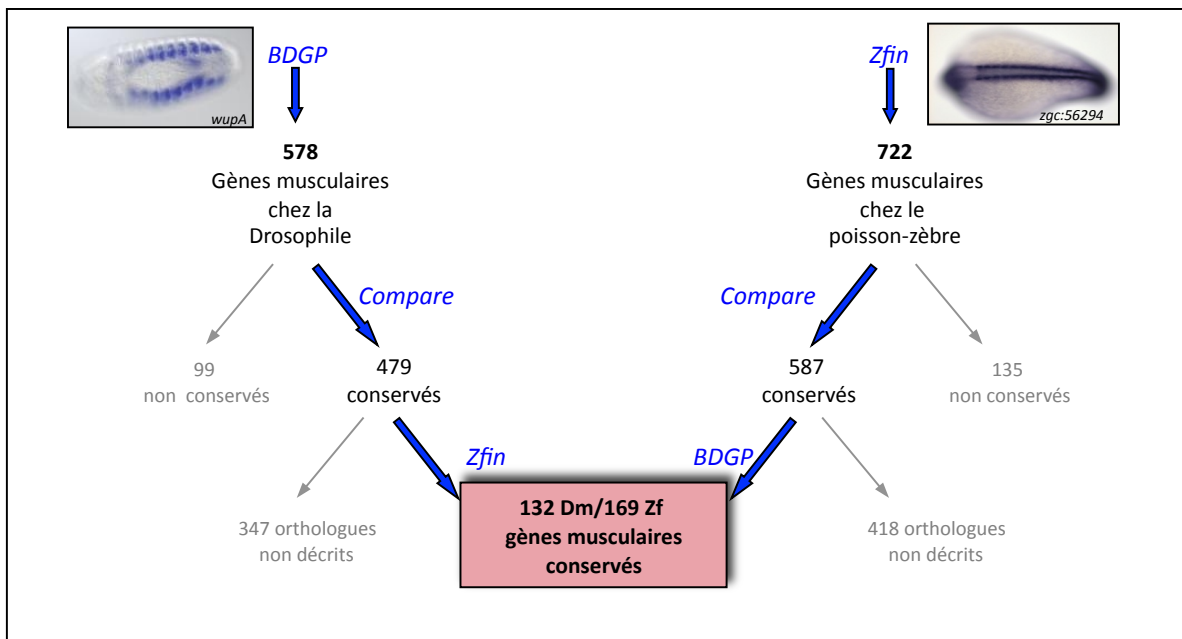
wupA

BDGP

578
Gènes musculaires chez la Drosophile

Zfin

zgc:56294

722
Gènes musculaires chez le poisson-zèbre

Compare

99
non conservés

479
conservés

Compare

587
conservés

135
non conservés

Zfin

BDGP

347 orthologues
non décrits

132 Dm/169 Zf
gènes musculaires
conservés

418 orthologues
non décrits